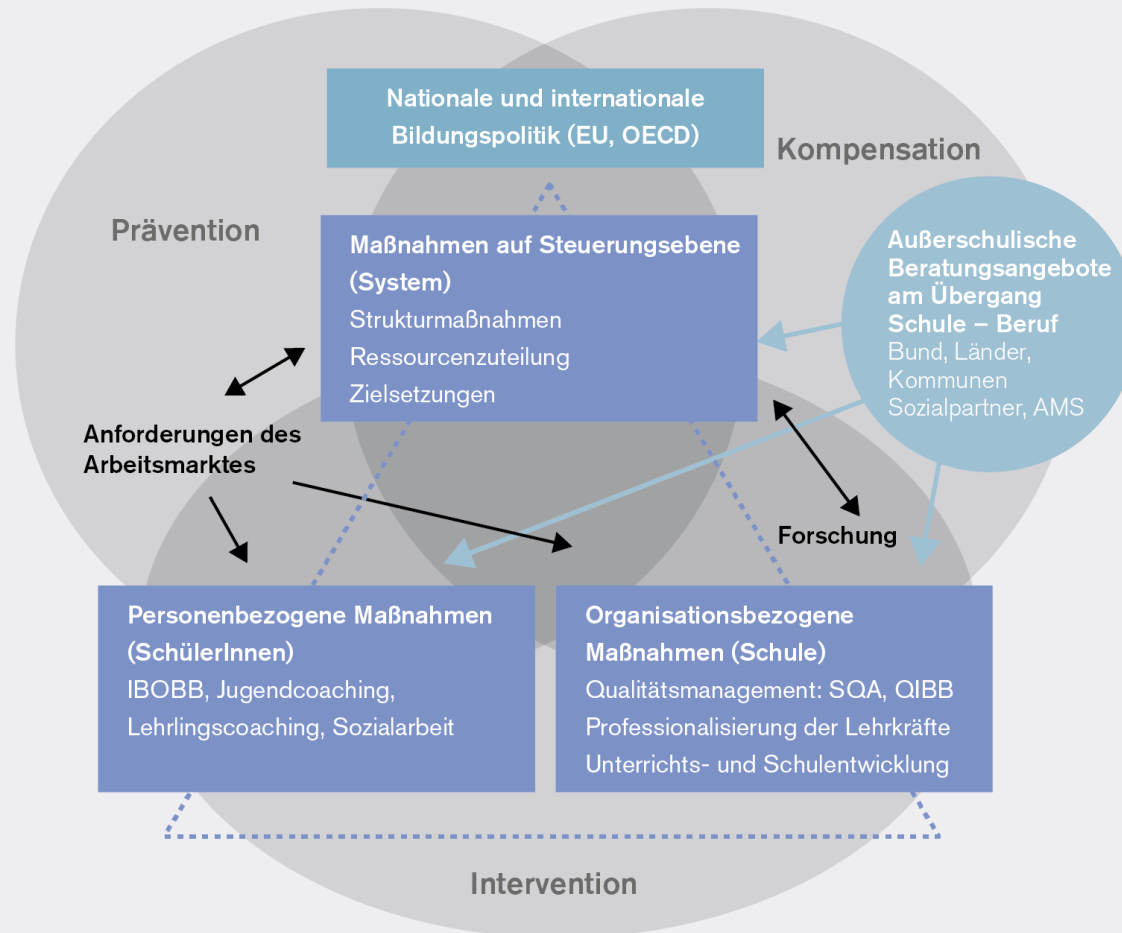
Nationale und internationale Bildungspolitik (EU, OECD)

Kompensation

Prävention

Maßnahmen auf Steuerungsebene (System)
Strukturmaßnahmen
Ressourcenzuteilung
Zielsetzungen

Außerschulische Beratungsangebote am Übergang Schule – Beruf
Bund, Länder, Kommunen
Sozialpartner, AMS

Anforderungen des Arbeitsmarktes

Forschung

Personenbezogene Maßnahmen (SchülerInnen)
IBOBB, Jugendcoaching, Lehrlingscoaching, Sozialarbeit

Organisationsbezogene Maßnahmen (Schule)
Qualitätsmanagement: SQA, QIBB
Professionalisierung der Lehrkräfte
Unterrichts- und Schulentwicklung

Intervention